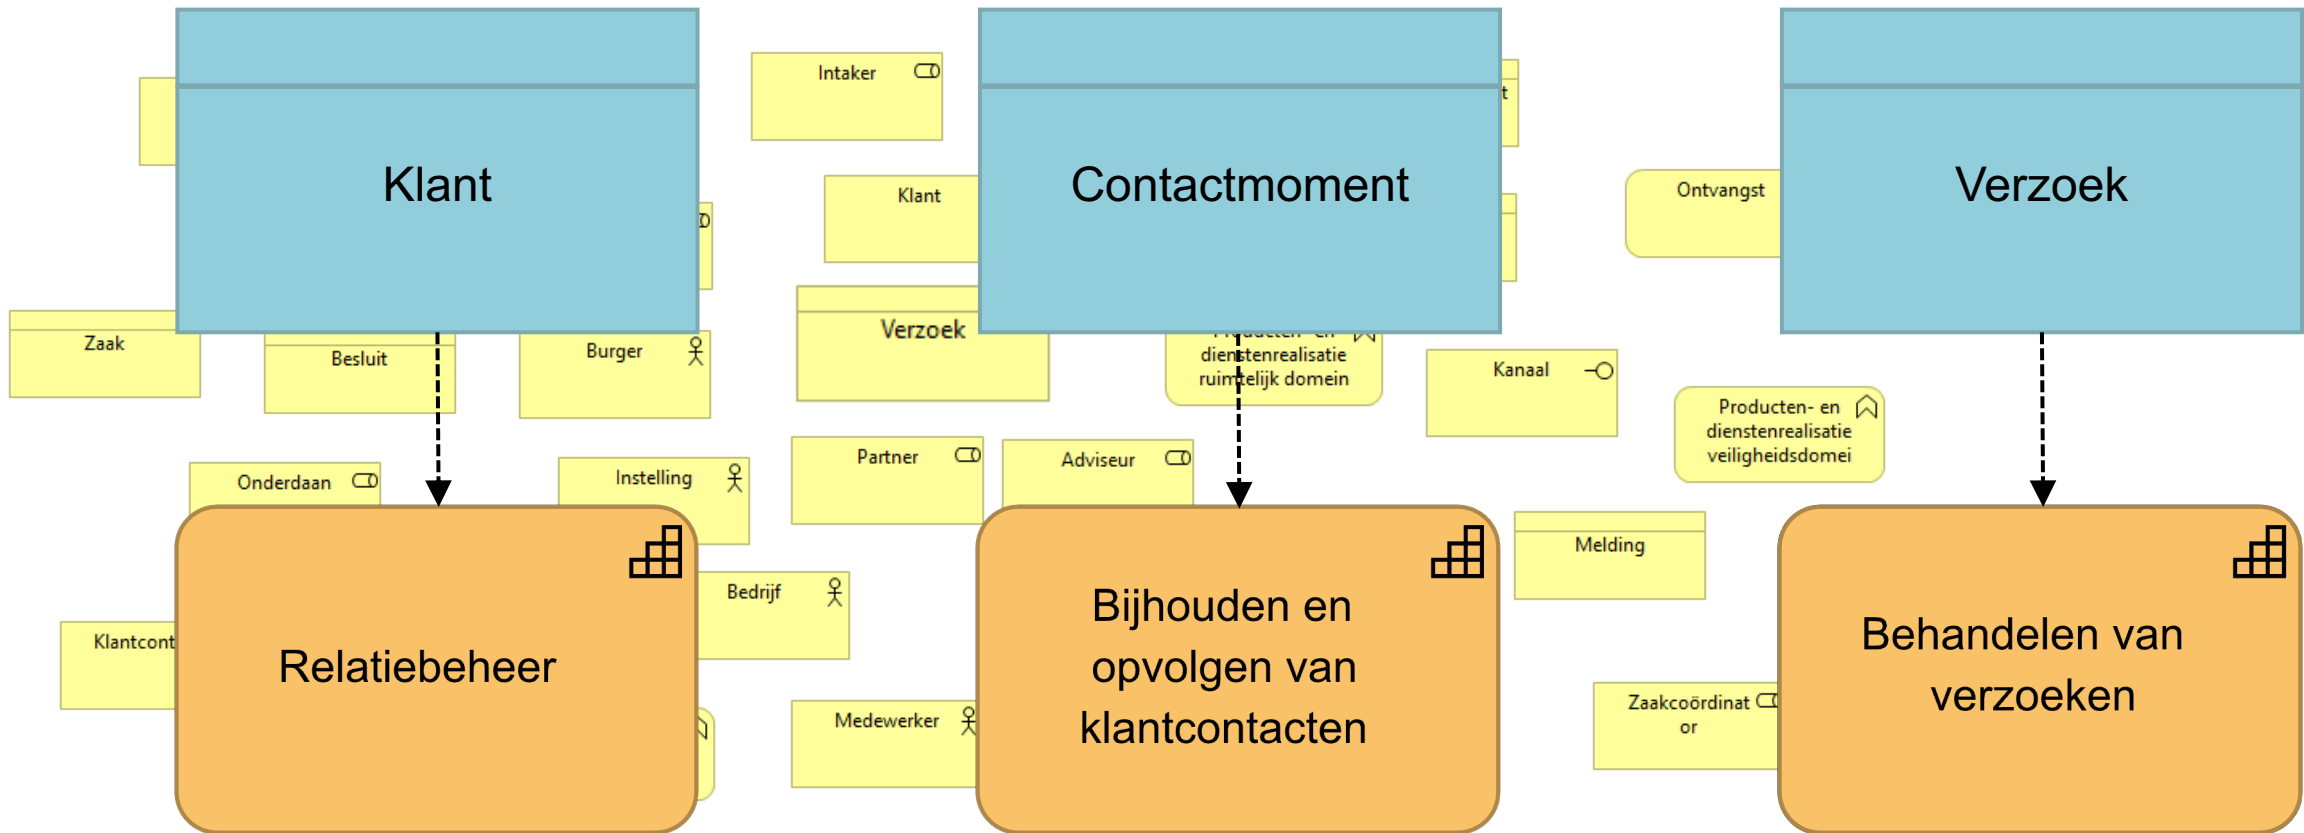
Klant

Intaker

Contactmoment

Verzoek

Klant

Ontvangst

Zaak

Besluit

Burger

Verzoek

dienstenrealisatie ruimtelijk domein

Kanaal

Producten- en dienstenrealisatie veiligheidsdomei

Onderdaan

Instelling

Partner

Adviseur

Melding

Relatiebeheer

Bijhouden en opvolgen van klantcontacten

Behandelen van verzoeken

Bedrijf

Klantcont

Medewerker

Zaakcoördinat or